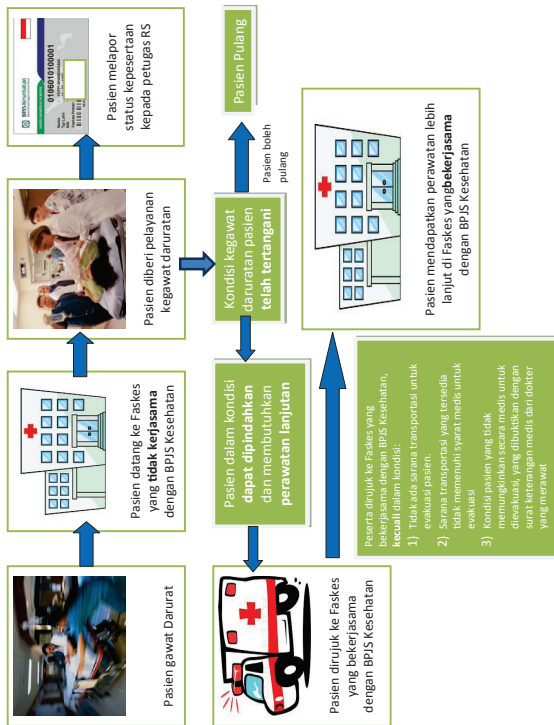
Pasien gawat Darurat

Pasien datang ke Faskes yang **tidak kerjasama** dengan BPJS Kesehatan

Pasien diberi pelayanan kegawat daruratan

Pasien melapor status kepesertaan kepada petugas RS

0196010100001

BPJS Kesehatan

Kondisi kegawat daruratan pasien **telah tertangani**

Pasien boleh pulang

Pasien Pulang

Pasien dalam kondisi **dapat dipindahkan** dan membutuhkan **perawatan lanjutan**

Pasien dirujuk ke Faskes yang bekerjasama dengan BPJS Kesehatan

Pasien mendapatkan perawatan lebih lanjut di Faskes yang **bekerjasama** dengan BPJS Kesehatan

Peserta dirujuk ke Faskes yang bekerjasama dengan BPJS Kesehatan, **kecuali** dalam kondisi:
1) Tidak ada sarana transportasi untuk evakuasi pasien.
2) Sarana transportasi yang tersedia tidak memenuhi syarat medis untuk evakuasi
3) Kondisi pasien yang tidak memungkinkan secara medis untuk dievakuasi, yang dibuktikan dengan surat keterangan medis dari dokter yang merawat